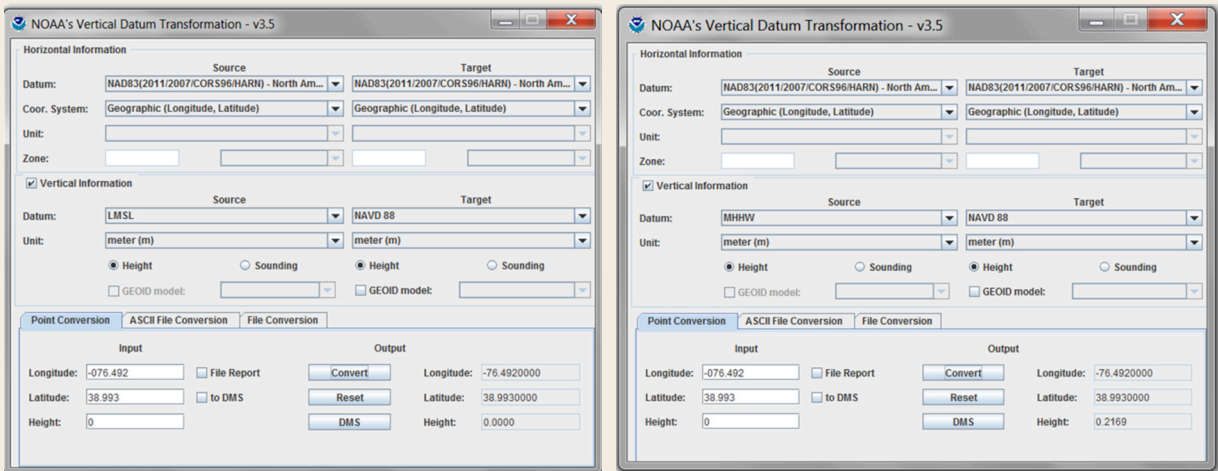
NOAA's Vertical Datum Transformation - v3.5

Horizontal Information

| | Source | Target |
|---|---|---|
| Datum: | NAD83(2011/2007/CORS96/HARN) - North Am... | NAD83(2011/2007/CORS96/HARN) - North Am... |
| Coor. System: | Geographic (Longitude, Latitude) | Geographic (Longitude, Latitude) |
| Unit: | | |
| Zone: | | |

Vertical Information

| | Source | Target |
|---|---|---|
| Datum: | LMSL | NAVD 88 |
| Unit: | meter (m) | meter (m) |

Height Sounding Height Sounding

GEOID model: GEOID model:

Point Conversion ASCII File Conversion File Conversion

Input Output

Longitude: -076.492 File Report Convert Longitude: -76.4920000

Latitude: 38.993 to DMS Reset Latitude: 38.9930000

Height: 0 DMS Height: 0.0000

NOAA's Vertical Datum Transformation - v3.5

Horizontal Information

| | Source | Target |
|---|---|---|
| Datum: | NAD83(2011/2007/CORS96/HARN) - North Am... | NAD83(2011/2007/CORS96/HARN) - North Am... |
| Coor. System: | Geographic (Longitude, Latitude) | Geographic (Longitude, Latitude) |
| Unit: | | |
| Zone: | | |

Vertical Information

| | Source | Target |
|---|---|---|
| Datum: | MHHW | NAVD 88 |
| Unit: | meter (m) | meter (m) |

Height Sounding Height Sounding

GEOID model: GEOID model:

Point Conversion ASCII File Conversion File Conversion

Input Output

Longitude: -076.492 File Report Convert Longitude: -76.4920000

Latitude: 38.993 to DMS Reset Latitude: 38.9930000

Height: 0 DMS Height: 0.2169